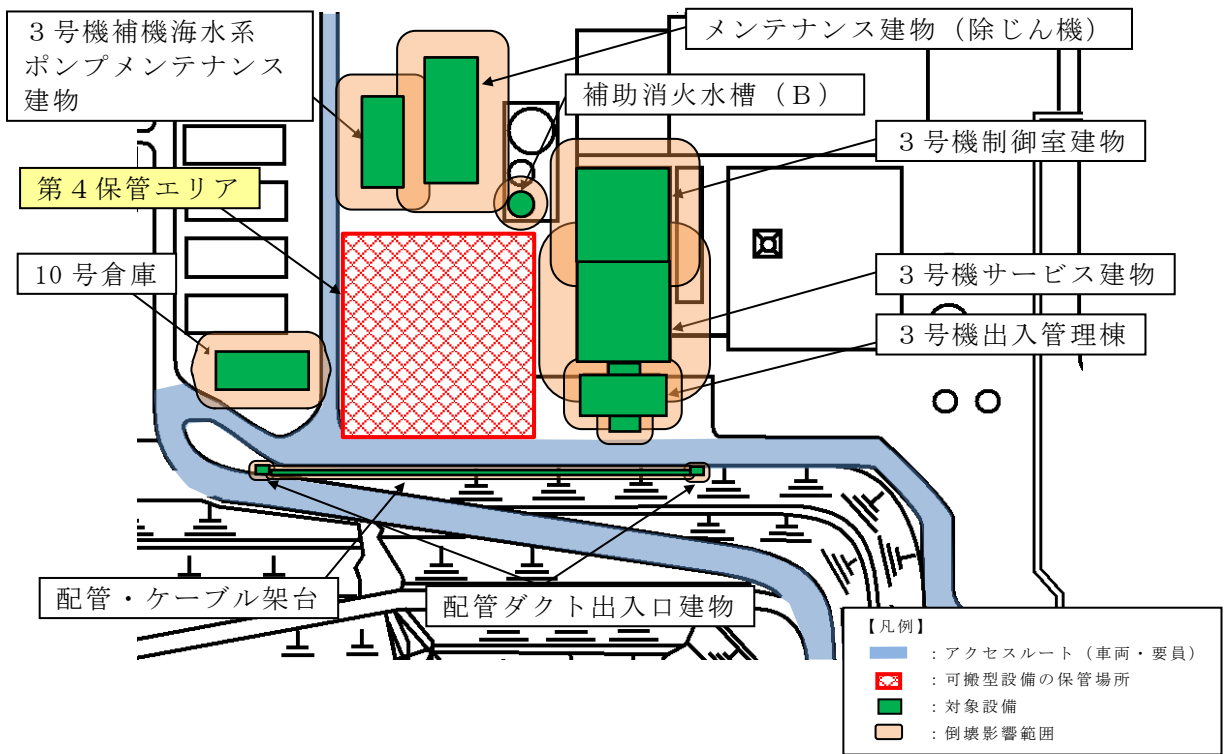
３号機補機海水系ポンプメンテナンス建物

メンテナンス建物（除じん機）

補助消火水槽（Ｂ）

３号機制御室建物

第４保管エリア

10 号倉庫

３号機サービス建物

３号機出入管理棟

配管・ケーブル架台

配管ダクト出入口建物

【凡例】
：アクセスルート（車両・要員）
：可搬型設備の保管場所
：対象設備
：倒壊影響範囲